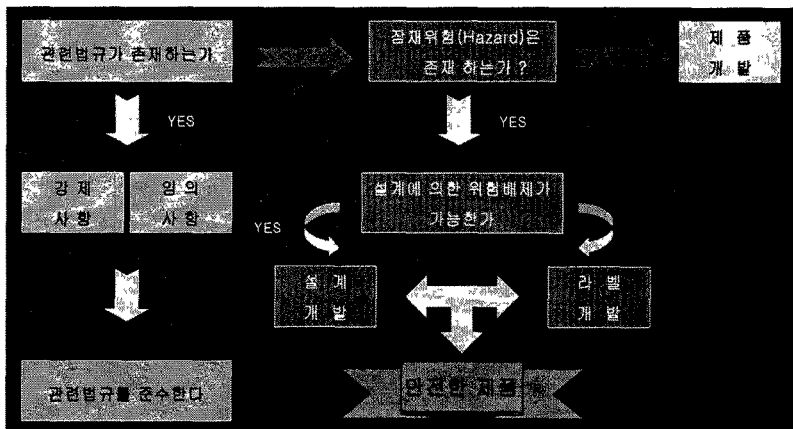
관련법규가 존재하는가

잠재위험(Hazard)은 존재 하는가 ?

제 품 개 발

YES

YES

강 제 사 항

임 의 사 항

설계에 의한 위험배제가 가능한가

YES

설 계 개 발

라 벨 개 발

관련법규를 준수한다

안전한 제품